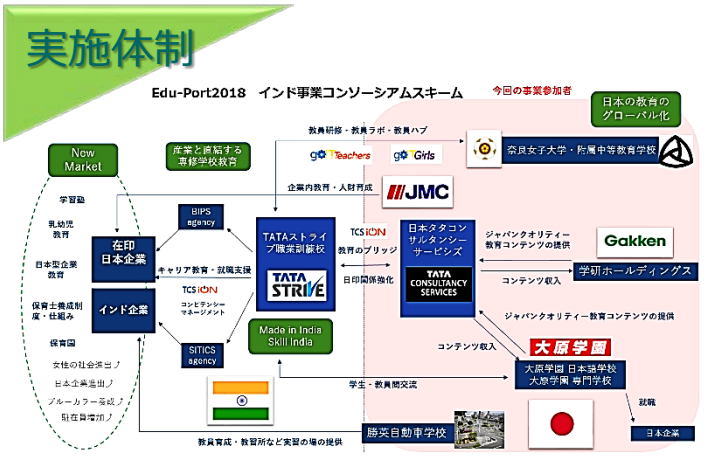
実施体制

Edu-Port2018　インド事業コンソーシアムスキーム

今回の事業参加者

日本の教育のグローバル化

教員研修・教員ラボ・教員ハブ

産業と直結する専修学校教育

go Teachers

go Girls

奈良女子大学・附属中等教育学校

New Market

企業内教育・人材育成

JMC

学習塾

乳幼児教育

日本型企業教育

保育士養成制度・仕組み

保育園

女性の社会進出↗

日本企業進出↗

ブルーカラー養成↗

駐在員増加↗

BIPS agency

在印日本企業

インド企業

キャリア教育・就職支援

TCS iON

コンピテンシーマネージメント

SITICS agency

TATAストライブ職業訓練校

TATA STRIVE

Made in India
Skill India

TCS iON

教育のブリッジ

日印関係強化

日本タタコンサルタンシーサービシズ

TATA CONSULTANCY SERVICES

ジャパンクオリティー教育コンテンツの提供

Gakken

コンテンツ収入

学研ホールディングス

ジャパンクオリティー教育コンテンツの提供

コンテンツ収入

大原学園

大原学園 日本語学校
大原学園 専門学校

学生・教員間交流

就職

日本企業

教員育成・教習所など実習の場の提供

勝英自動車学校